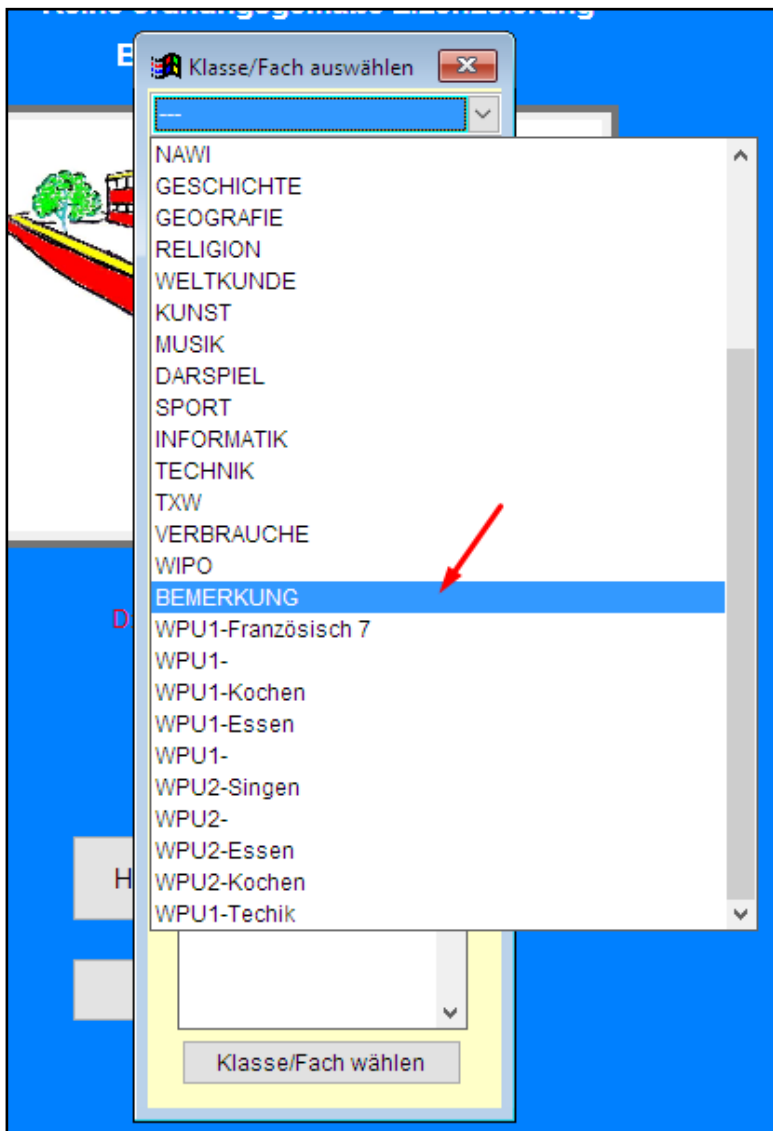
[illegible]

Klasse/Fach auswählen

---

NAWI
GESCHICHTE
GEOGRAFIE
RELIGION
WELTKUNDE
KUNST
MUSIK
DARSPIEL
SPORT
INFORMATIK
TECHNIK
TXW
VERBRAUCHE
WIPO
BEMERKUNG
WPU1-Französisch 7
WPU1-
WPU1-Kochen
WPU1-Essen
WPU1-
WPU2-Singen
WPU2-
WPU2-Essen
WPU2-Kochen
WPU1-Techik

Klasse/Fach wählen